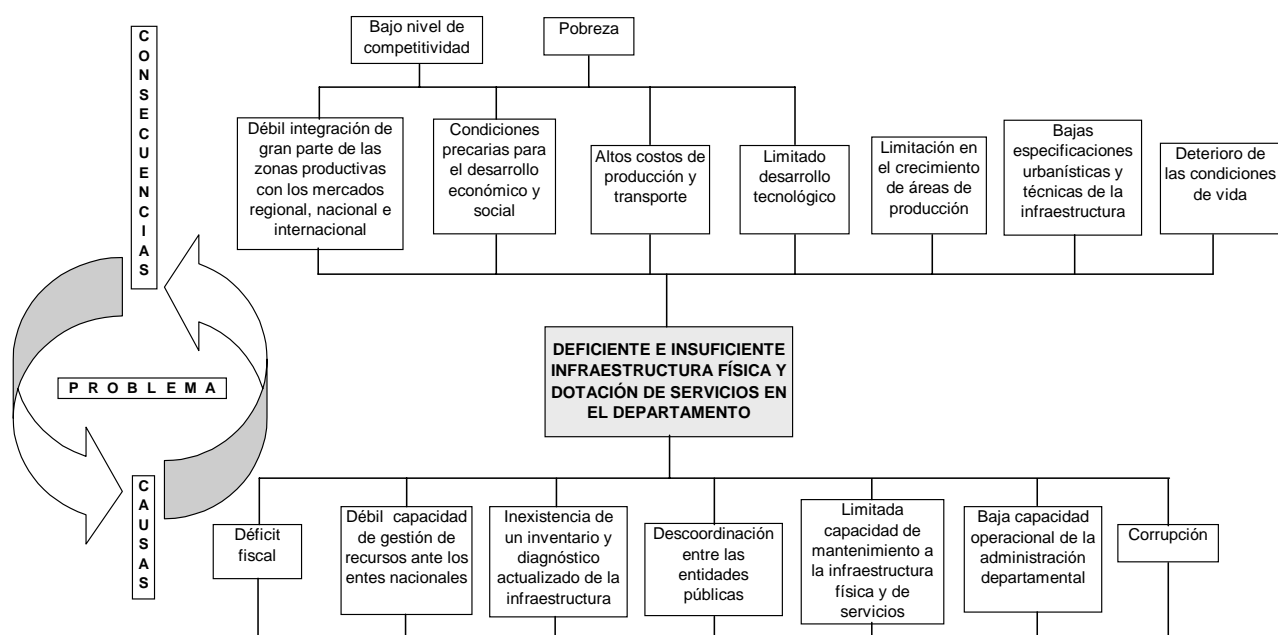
CONSECUENCIAS

Bajo nivel de competitividad

Pobreza

Débil integración de gran parte de las zonas productivas con los mercados regional, nacional e internacional

Condiciones precarias para el desarrollo económico y social

Altos costos de producción y transporte

Limitado desarrollo tecnológico

Limitación en el crecimiento de áreas de producción

Bajas especificaciones urbanísticas y técnicas de la infraestructura

Deterioro de las condiciones de vida

PROBLEMA

DEFICIENTE E INSUFICIENTE INFRAESTRUCTURA FÍSICA Y DOTACIÓN DE SERVICIOS EN EL DEPARTAMENTO

CAUSAS

Déficit fiscal

Débil capacidad de gestión de recursos ante los entes nacionales

Inexistencia de un inventario y diagnóstico actualizado de la infraestructura

Descoordinación entre las entidades públicas

Limitada capacidad de mantenimiento a la infraestructura física y de servicios

Baja capacidad operacional de la administración departamental

Corrupción